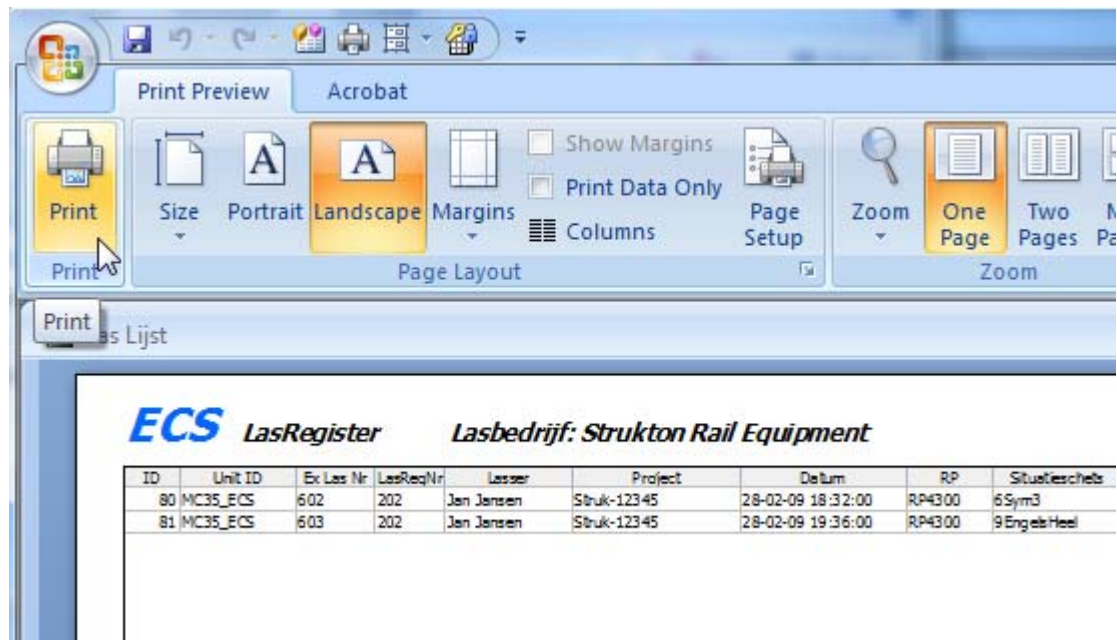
Print Preview
Acrobat

Print
Size
Portrait
Landscape
Margins
Show Margins
Print Data Only
Columns
Page Setup
Zoom
One Page
Two Pages
M Pa
Print
Page Layout
Zoom

Print
s Lijst

ECS LasRegister Lasbedrijf: Strukton Rail Equipment

| ID | Unit ID | Ex Las Nr | LasReqNr | Lasser | Project | Datum | RP | Situatieschets |
|---|---|---|---|---|---|---|---|---|
| 80 | MC35_ECS | 602 | 202 | Jan Jansen | Struk-12345 | 28-02-09 18:32:00 | RP4300 | 6Sym3 |
| 81 | MC35_ECS | 603 | 202 | Jan Jansen | Struk-12345 | 28-02-09 19:36:00 | RP4300 | 9EngelsHeel |